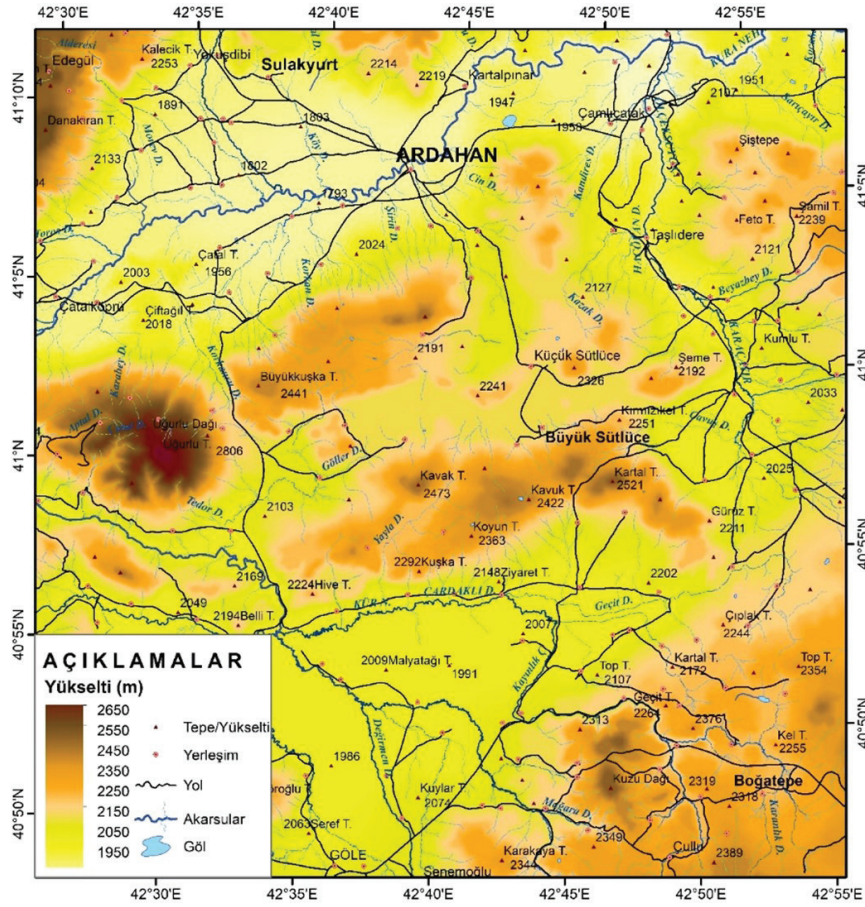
42°30'E 42°35'E 42°40'E 42°45'E 42°50'E 42°55'E

41°10'N
41°5'N
41°N
40°55'N
40°50'N

Edegül
Kalecik T. 2253
Yokuşdibi
Sulakyurt
2214
2219
Kartalpınar
1947
1951
2107
Danakıran T.
1891
1893
Çamlıçatak
1958
Şiştepe
ARDAHAN
2133
1802
1793
Cin D.
Kura Nehri
Feto T.
Şamil T. 2239
Taşlıdere
2121
Çatal T. 1956
2024
2003
Çataköprü
Çiftağıl T. 2018
2127
Beyazsu D.
Kura Nehri
Kumlu T.
2191
Küçük Sütlüce
Şeme T. 2192
Büyükkuşka T. 2441
2241
2326
2033
Kımıl T. 2251
Uğurlu Dağı
Uğurlu T.
2806
Büyük Sütlüce
Göller D.
Kartal T. 2521
2025
Kavak T. 2473
Kavuk T. 2422
Tedor D.
2103
Güneş T. 2211
Koyun T. 2363
Yayla D.
2292 Kuşka T.
2169
2224 Hive T.
2148 Ziyaret T.
2202
2049
2194 Belli T.
Kura Nehri
Çardaklı D.
Geçit D.
Çıplak T. 2244
2007
2009 Malyatağı T.
1991
Kartal T. 2172
Top T. 2354
Top T. 2107
Geçit T. 2261
2313
2376
Kel T. 2255
1986
Kuzu Dağı
2319
Boğatepe
2318
Kuylar T. 2074
2063 Şeref T.
2349
GÖLE
Karakaya T. 2344
Şenemoğlu
Çullu
2389

AÇIKLAMALAR
Yükselti (m)
2650
2550
2450
2350
2250
2150
2050
1950
Tepe/Yükselti
Yerleşim
Yol
Akarsular
Göl